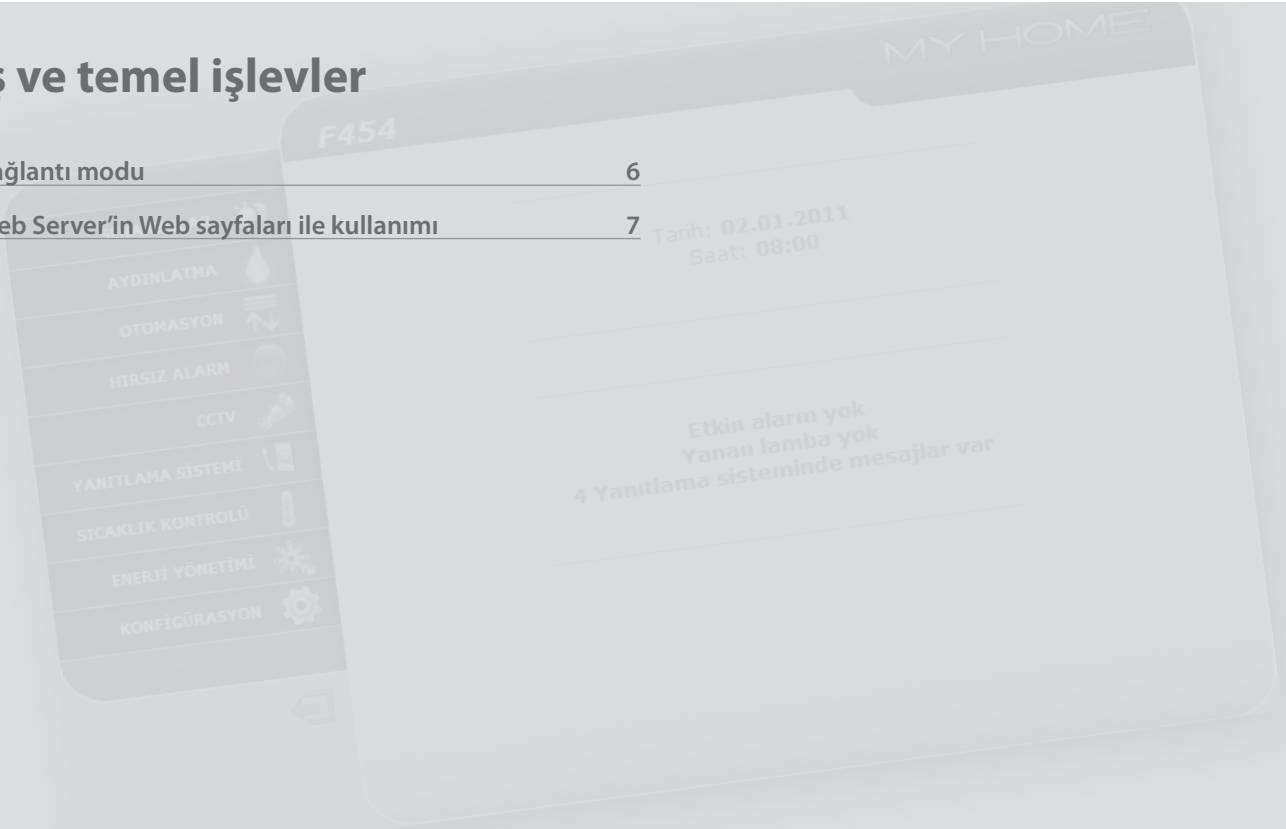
ş ve temel işlevler

ağlantı modu 6

eb Server'in Web sayfaları ile kullanımı 7

MY HOME

F454

AYDINLATMA
OTOMASYON
HIRSIZ ALARM
CCTV
YANITLAMA SİSTEMİ
SICAKLIK KONTROLÜ
ENERJİ YÖNETİMİ
KONFİGÜRASYON

Tarih: 02.01.2011
Saat: 08:00

Etkin alarm yok
Yanan lamba yok
4 Yanıtlama sisteminde mesajlar var